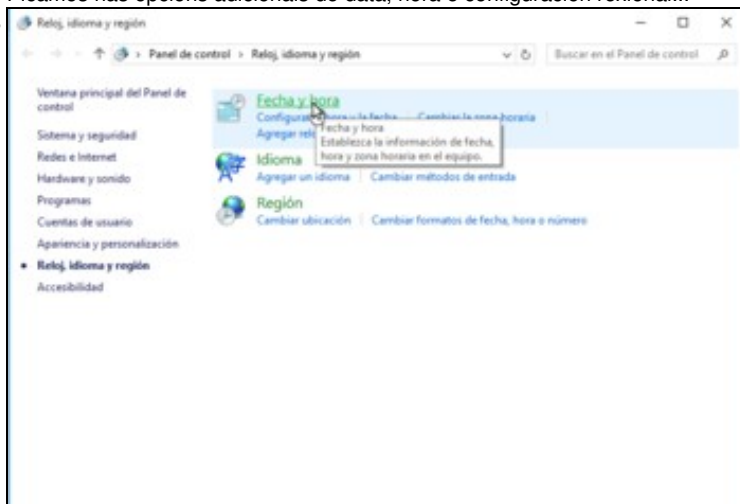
Picamos nas opcions adicionais de data, hora e configuración rexional...

Reloj, idioma y región

Panel de control > Reloj, idioma y región

Buscar en el Panel de control

Ventana principal del Panel de control

Sistema y seguridad

Redes e Internet

Hardware y sonido

Programas

Cuentas de usuario

Apariencia y personalización

• Reloj, idioma y región

Accesibilidad

Fecha y hora

Configurar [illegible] | Cambiar la zona horaria

Agregar rel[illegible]

Fecha y hora

Establezca la información de fecha, hora y zona horaria en el equipo.

Idioma

Agregar un idioma | Cambiar métodos de entrada

Región

Cambiar ubicación | Cambiar formatos de fecha, hora o número